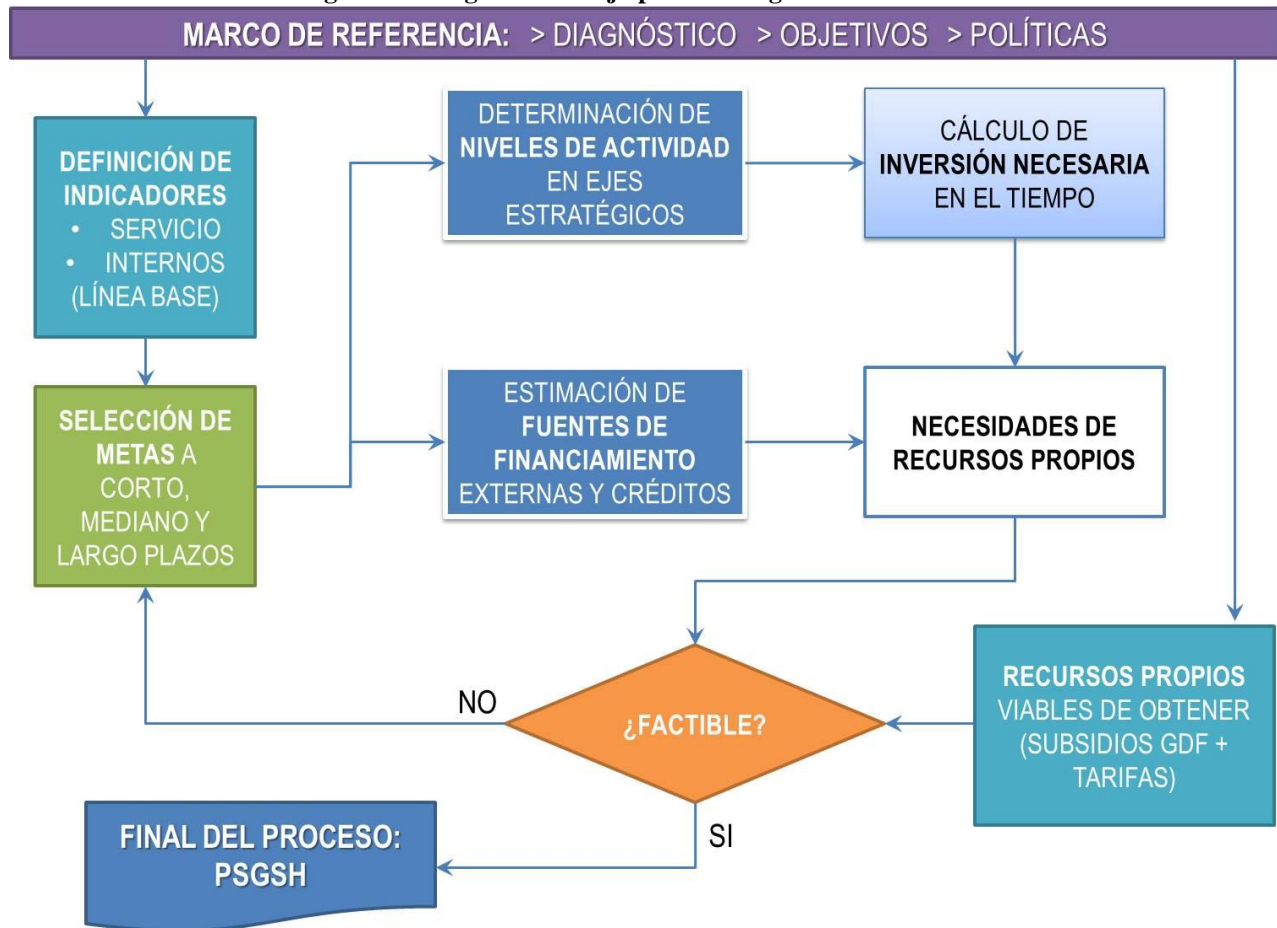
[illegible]

MARCO DE REFERENCIA: > DIAGNÓSTICO > OBJETIVOS > POLÍTICAS

DEFINICIÓN DE INDICADORES
• SERVICIO
• INTERNOS
(LÍNEA BASE)

DETERMINACIÓN DE NIVELES DE ACTIVIDAD EN EJES ESTRATÉGICOS

CÁLCULO DE INVERSIÓN NECESARIA EN EL TIEMPO

SELECCIÓN DE METAS A CORTO, MEDIANO Y LARGO PLAZOS

ESTIMACIÓN DE FUENTES DE FINANCIAMIENTO EXTERNAS Y CRÉDITOS

NECESIDADES DE RECURSOS PROPIOS

NO

¿FACTIBLE?

RECURSOS PROPIOS VIABLES DE OBTENER (SUBSIDIOS GDF + TARIFAS)

SI

FINAL DEL PROCESO: PSGSH